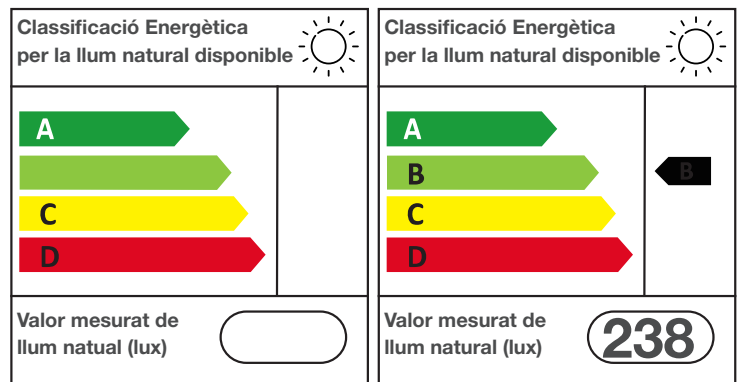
Classificació Energètica per la llum natural disponible

A

C

D

Valor mesurat de llum natual (lux)

Classificació Energètica per la llum natural disponible

A

B

C

D

B

Valor mesurat de llum natural (lux)

238